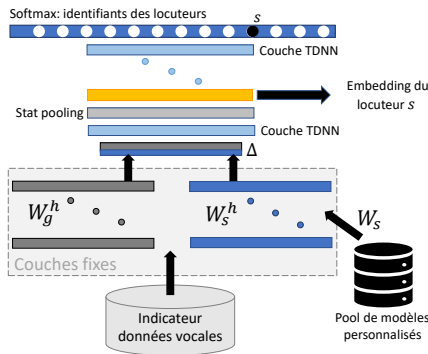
Softmax: identifiants des locuteurs
$s$
Couche TDNN
Embedding du locuteur $s$
Stat pooling
Couche TDNN
$\Delta$
$W_g^h$
$W_s^h$
$W_s$
Couches fixes
Indicateur données vocales
Pool de modèles personnalisés